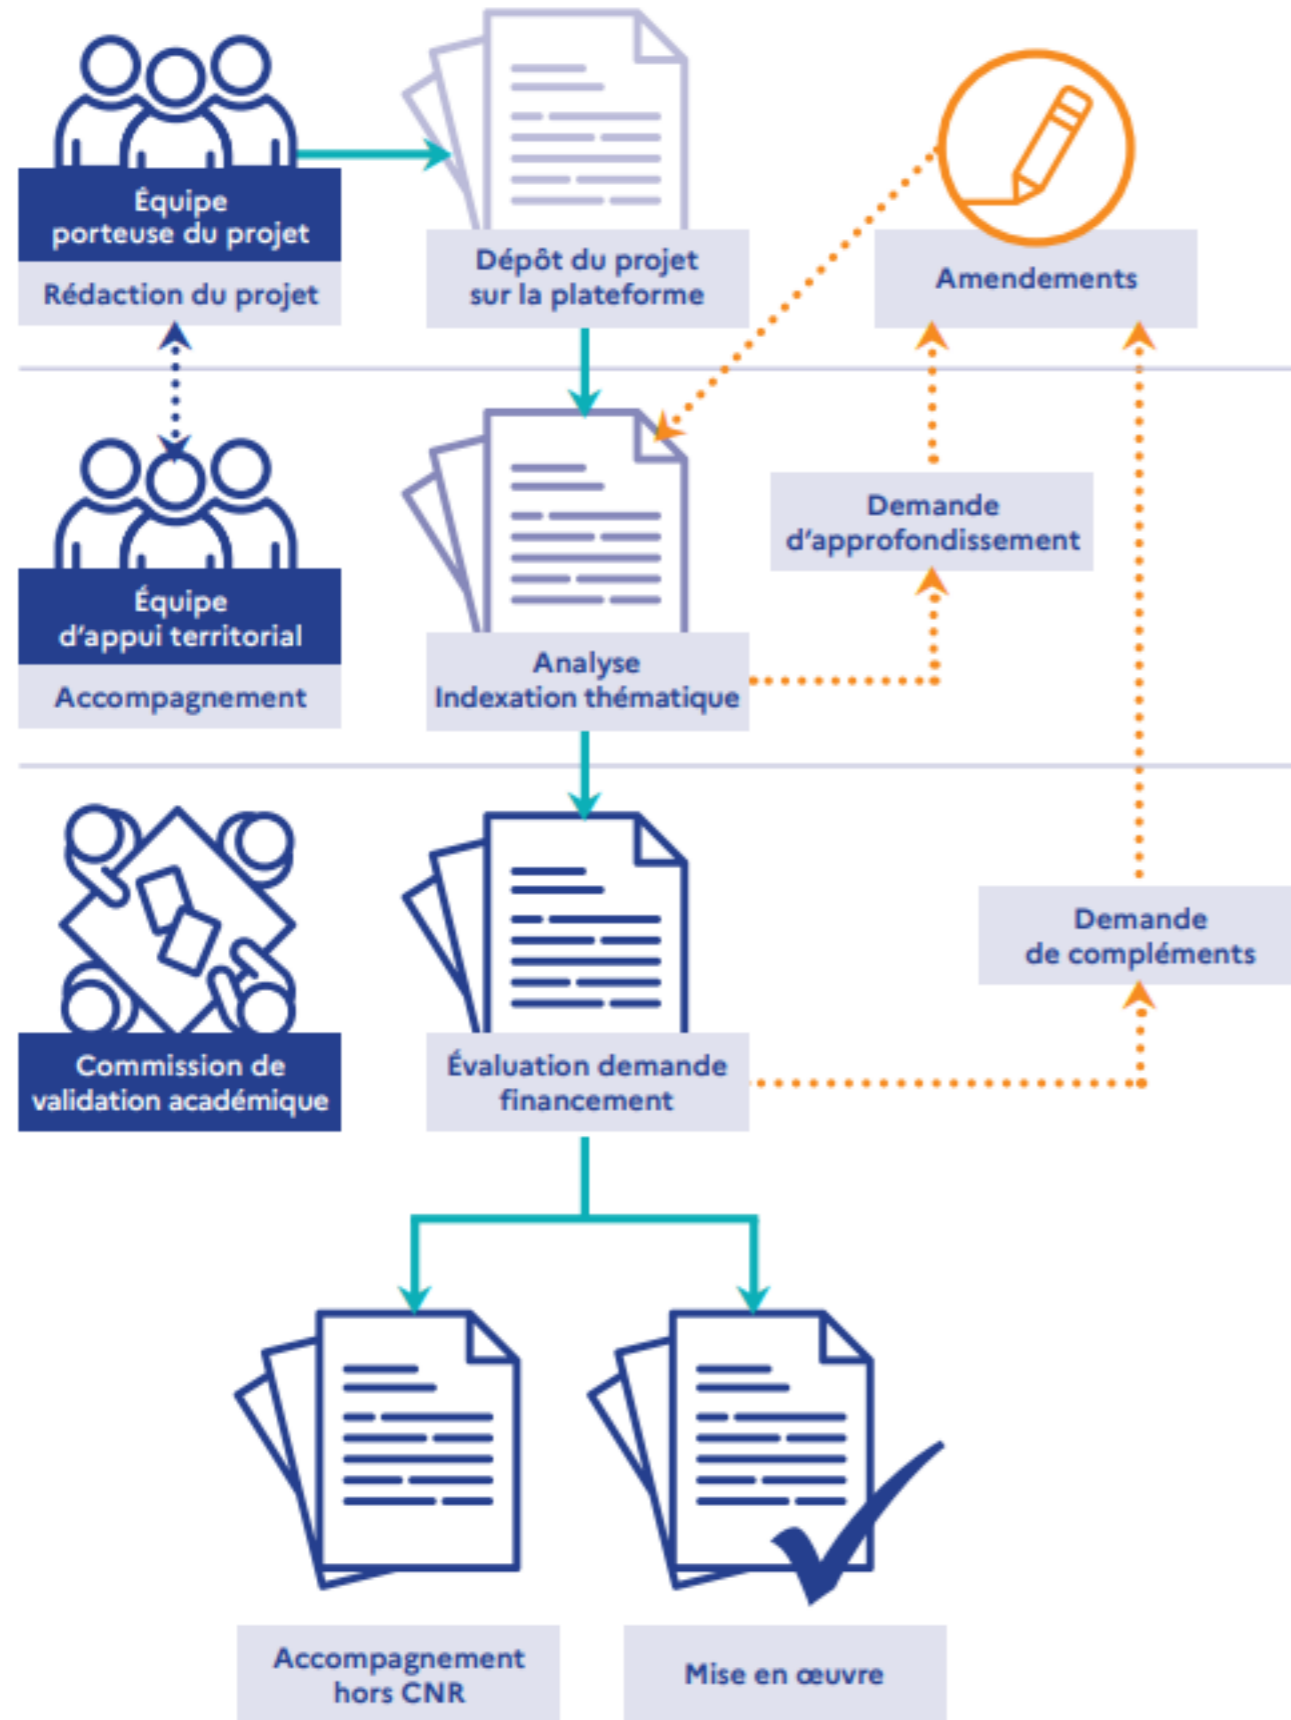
Équipe porteuse du projet

Rédaction du projet

Dépôt du projet sur la plateforme

Amendements

Équipe d'appui territorial

Accompagnement

Demande d'approfondissement

Analyse Indexation thématique

Commission de validation académique

Évaluation demande financement

Demande de compléments

Accompagnement hors CNR

Mise en œuvre